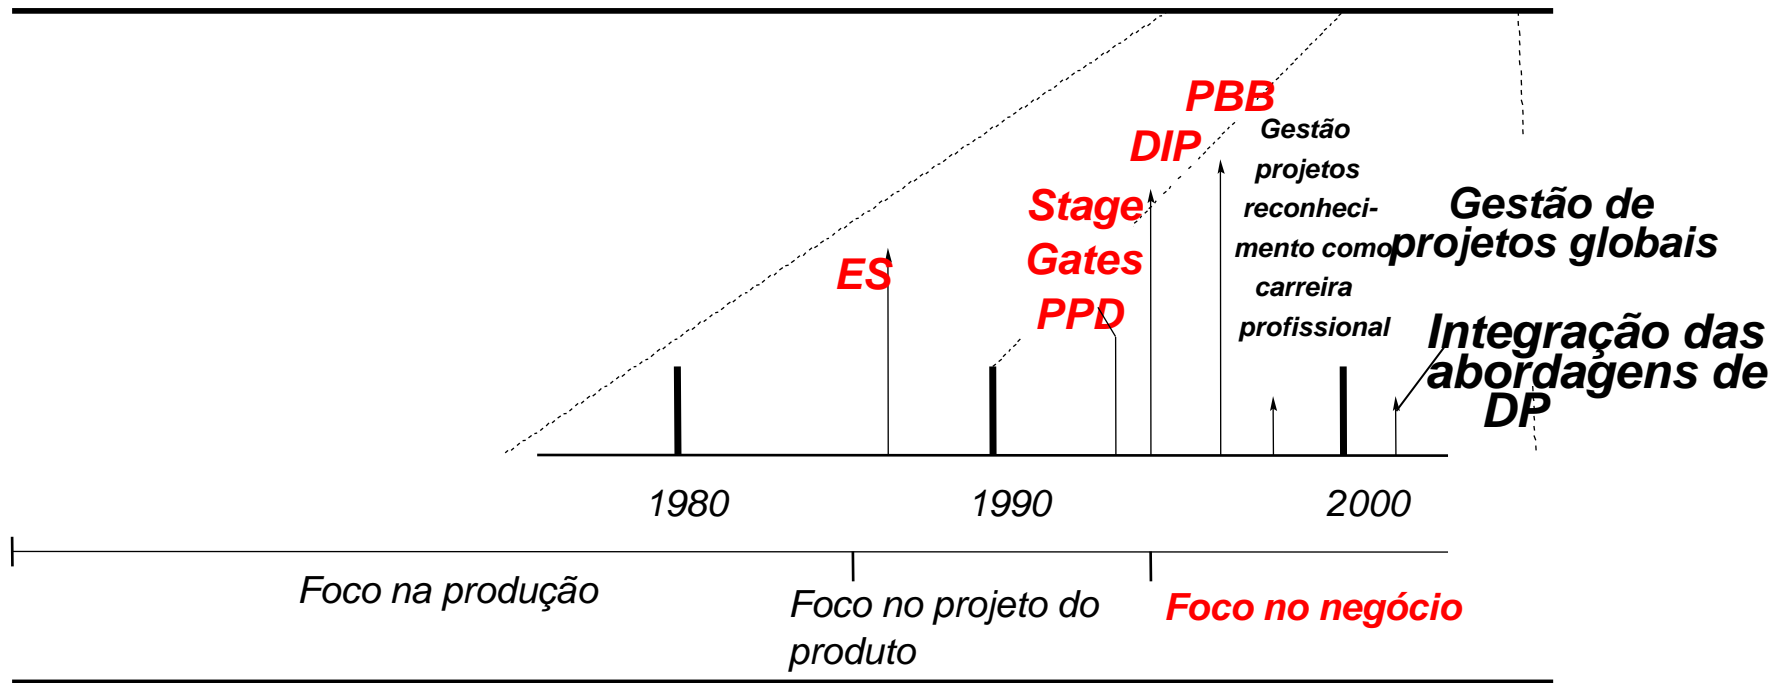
PBB
DIP
Gestão projetos reconhecimento como carreira profissional
Stage Gates
PPD
ES
Gestão de projetos globais
Integração das abordagens de DP
1980
1990
2000
Foco na produção
Foco no projeto do produto
Foco no negócio